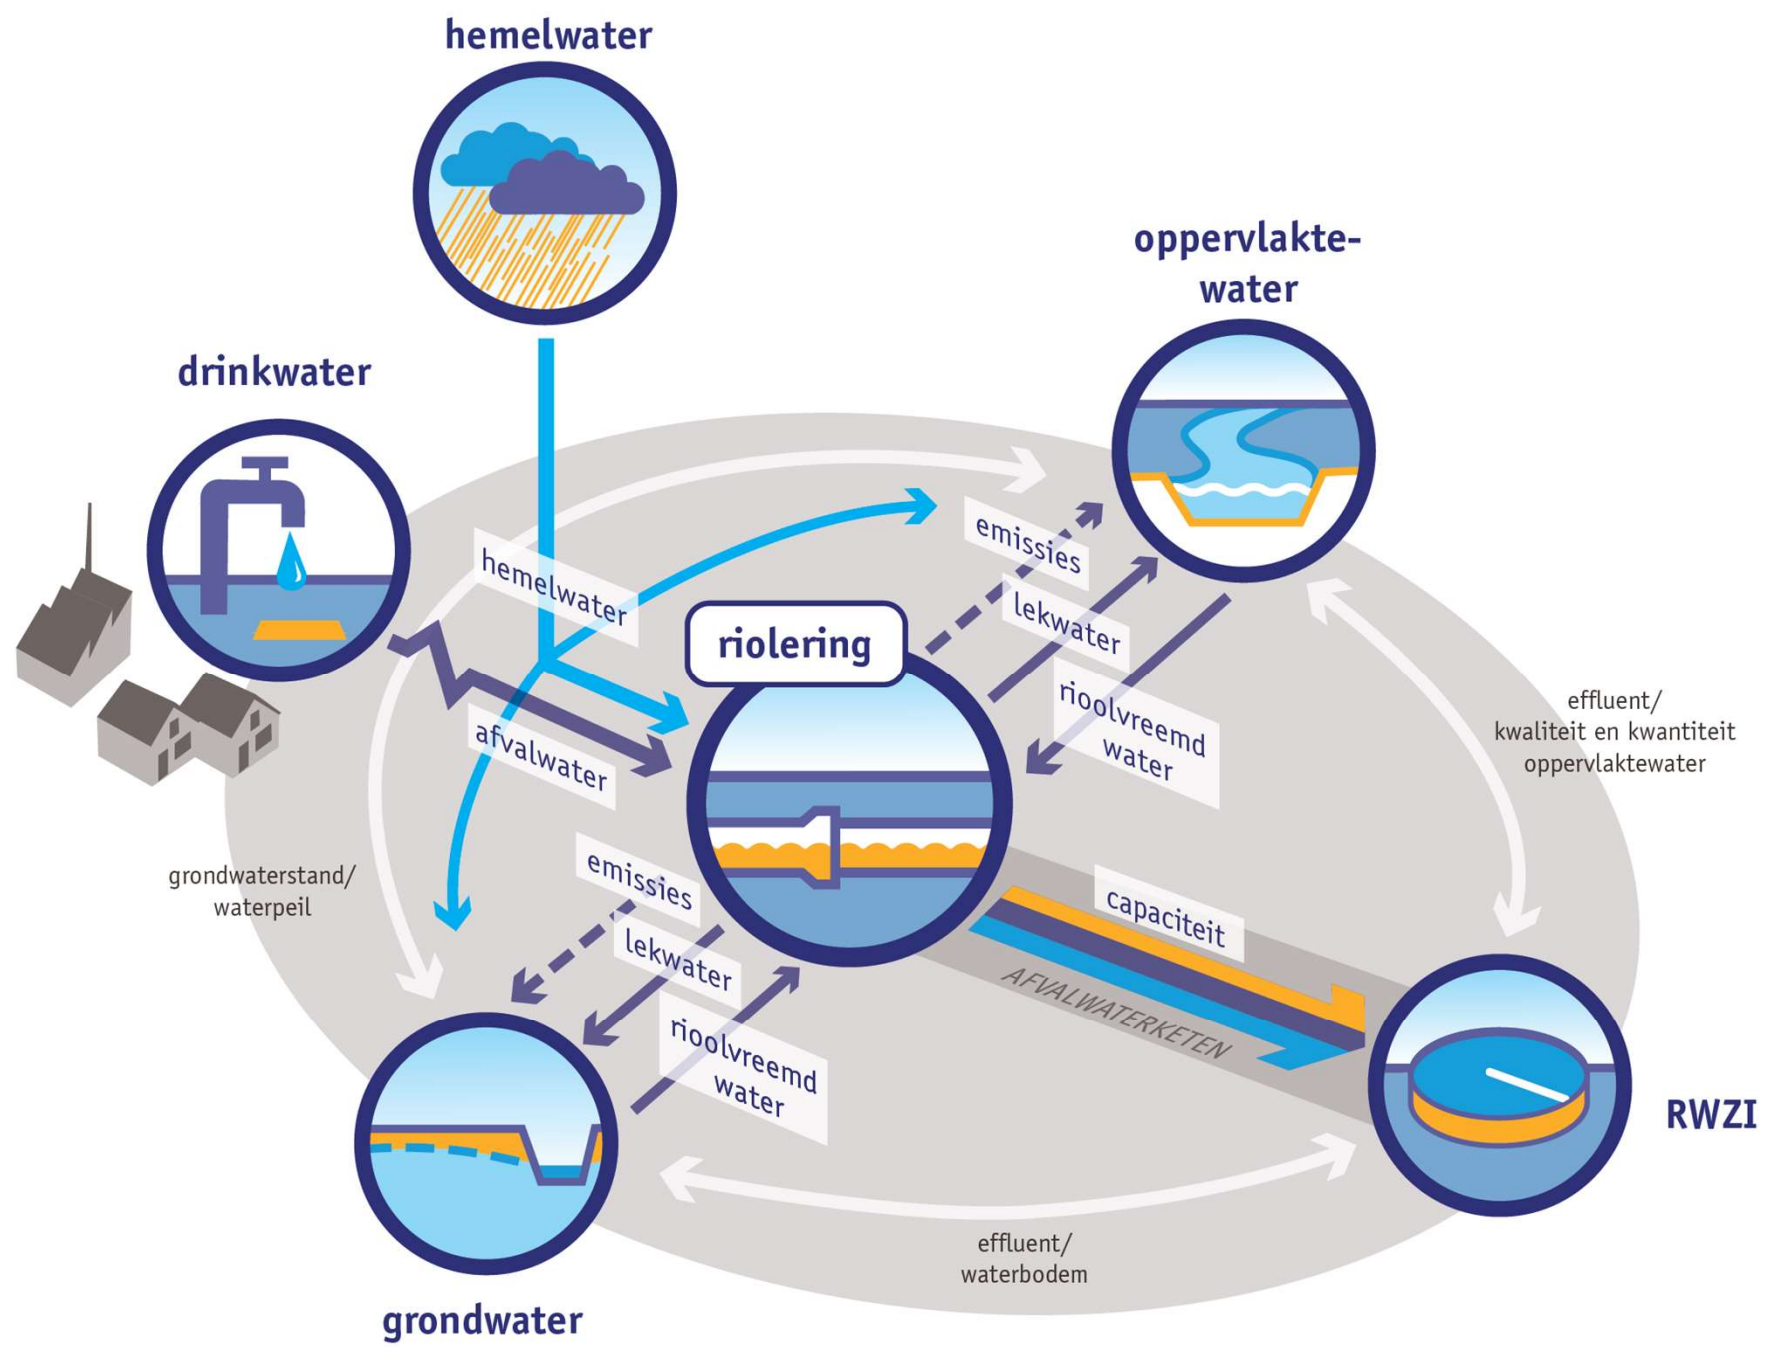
hemelwater

oppervlakte-water

drinkwater

hemelwater

emissies

lekwater

riolering

rioolvreemd water

afvalwater

effluent/ kwaliteit en kwantiteit oppervlaktewater

grondwaterstand/ waterpeil

emissies

capaciteit

lekwater

AFVALWATERKETEN

rioolvreemd water

RWZI

effluent/ waterbodem

grondwater